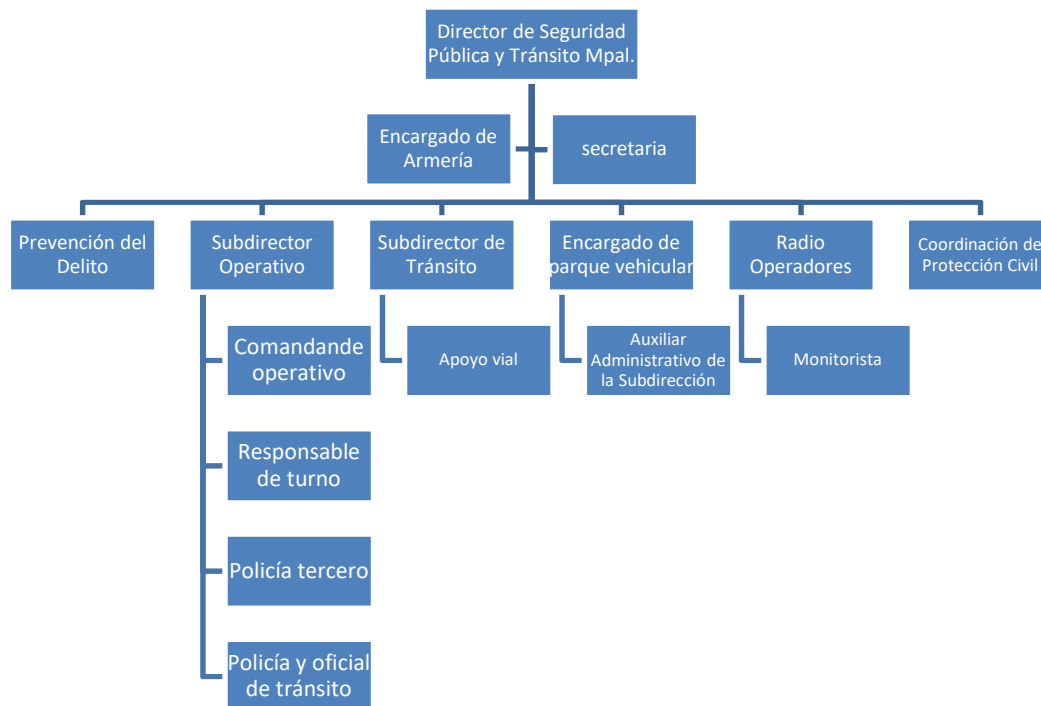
Director de Seguridad Pública y Tránsito Mpal.

Encargado de Armería

secretaria

Prevención del Delito

Subdirector Operativo

Comandande operativo

Responsable de turno

Policía tercero

Policía y oficial de tránsito

Subdirector de Tránsito

Apoyo vial

Encargado de parque vehicular

Auxiliar Administrativo de la Subdirección

Radio Operadores

Monitorista

Coordinación de Protección Civil